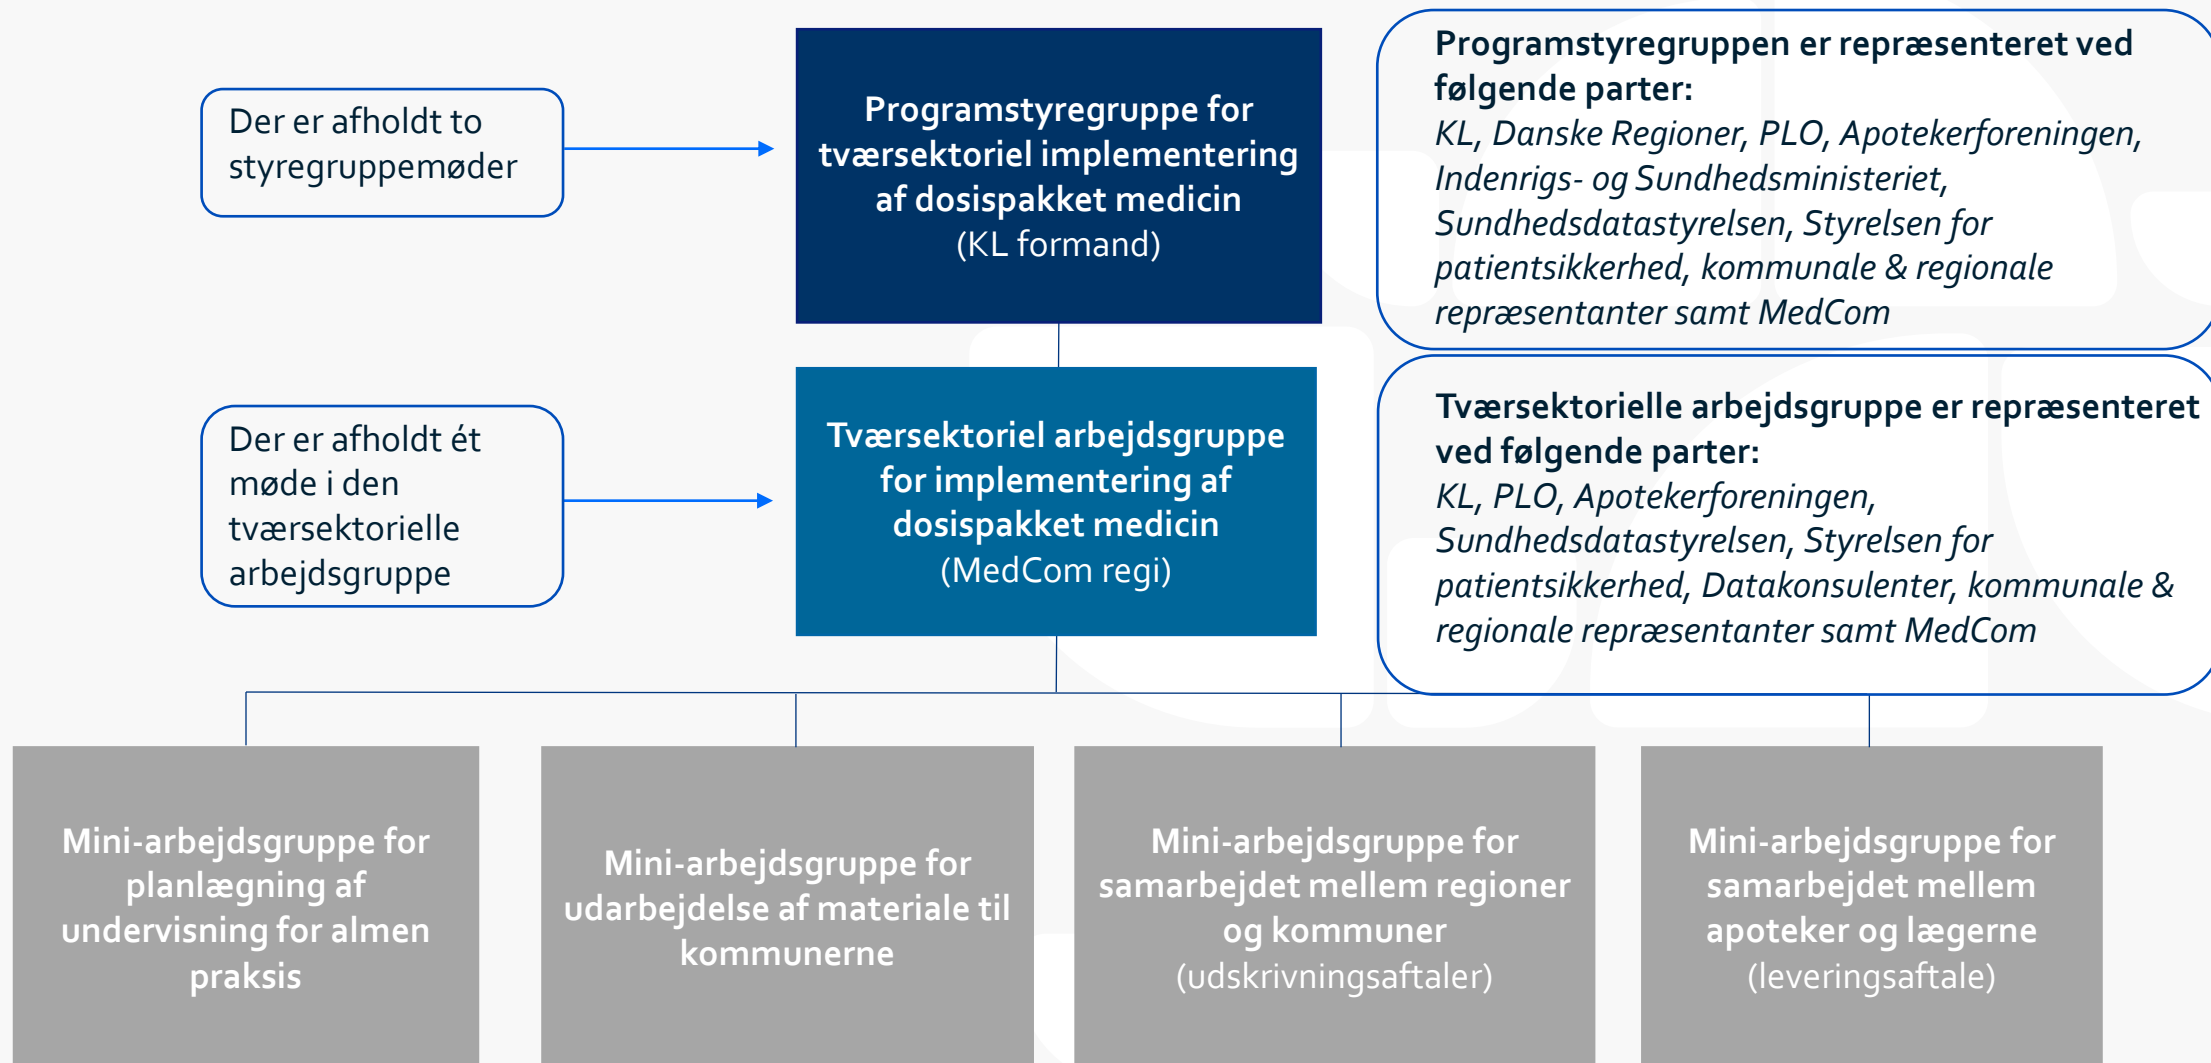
Der er afholdt to styregruppemøder

Programstyregruppe for tværsektoriel implementering af dosispakket medicin
(KL formand)

Programstyregruppen er repræsenteret ved følgende parter:
KL, Danske Regioner, PLO, Apotekerforeningen, Indenrigs- og Sundhedsministeriet, Sundhedsdatastyrelsen, Styrelsen for patientsikkerhed, kommunale & regionale repræsentanter samt MedCom

Der er afholdt ét møde i den tværsektorielle arbejdsgruppe

Tværsektoriel arbejdsgruppe for implementering af dosispakket medicin
(MedCom regi)

Tværsektorielle arbejdsgruppe er repræsenteret ved følgende parter:
KL, PLO, Apotekerforeningen, Sundhedsdatastyrelsen, Styrelsen for patientsikkerhed, Datakonsulenter, kommunale & regionale repræsentanter samt MedCom

Mini-arbejdsgruppe for planlægning af undervisning for almen praksis

Mini-arbejdsgruppe for udarbejdelse af materiale til kommunerne

Mini-arbejdsgruppe for samarbejdet mellem regioner og kommuner
(udskrivningsaftaler)

Mini-arbejdsgruppe for samarbejdet mellem apoteker og lægerne
(leveringsaftale)